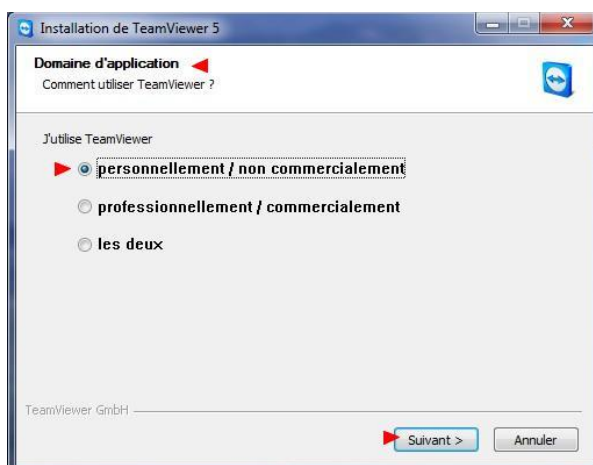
Installation de TeamViewer 5

Domaine d'application
Comment utiliser TeamViewer ?

J'utilise TeamViewer

personnellement / non commercialement

professionnellement / commercialement

les deux

TeamViewer GmbH

Suivant >

Annuler